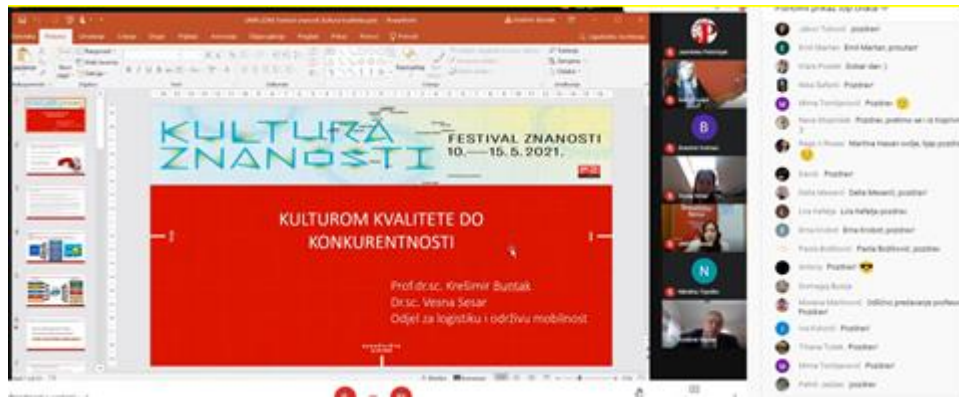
KULTURA ZNANOSTI

FESTIVAL ZNANOSTI 10.—15.5.2021.

KULTUROM KVALITETE DO KONKURENTNOSTI

Prof.dr.sc. Krešimir Buntak
Dr.sc. Vesna Sesar
Odjel za logistiku i održivu mobilnost

B

N

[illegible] Pozdrav
Emil Martan, pozdrav
Dobar dan :)
Pozdrav
Pozdrav
Pozdrav
Pozdrav
Pozdrav
Pozdrav
Pozdrav
Pozdrav
Pozdrav
Pozdrav
pozdrav